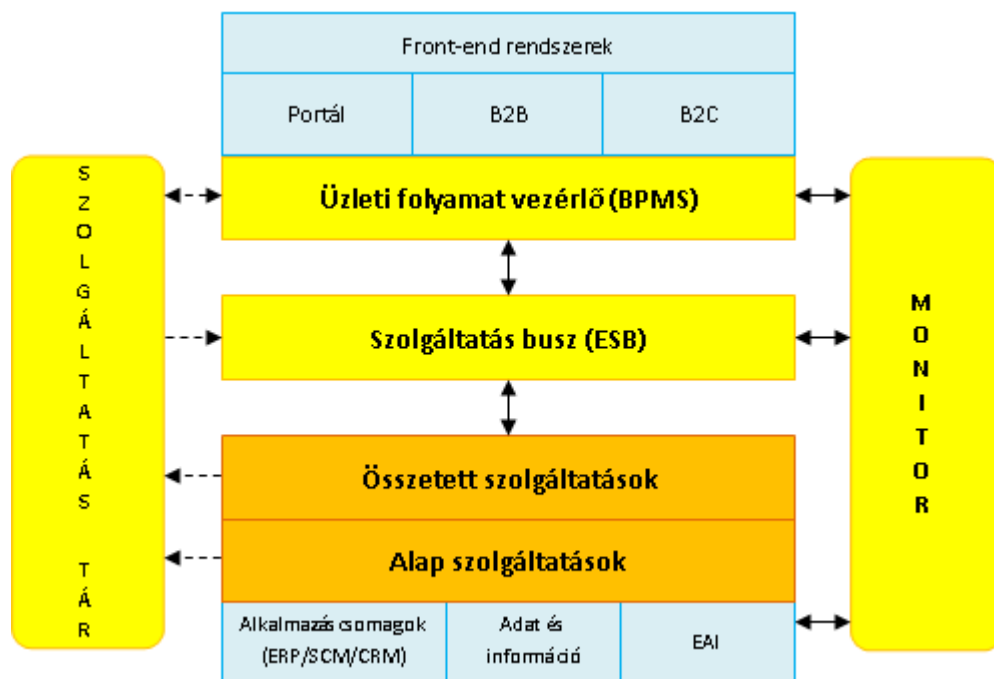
SZOLGÁLTATÁS TÁR

Front-end rendszerek

Portál

B2B

B2C

Üzleti folyamat vezérlő (BPMS)

Szolgáltatás busz (ESB)

Összetett szolgáltatások

Alap szolgáltatások

Alkalmazás csomagok (ERP/SCM/CRM)

Adat és információ

EAI

MONITOR